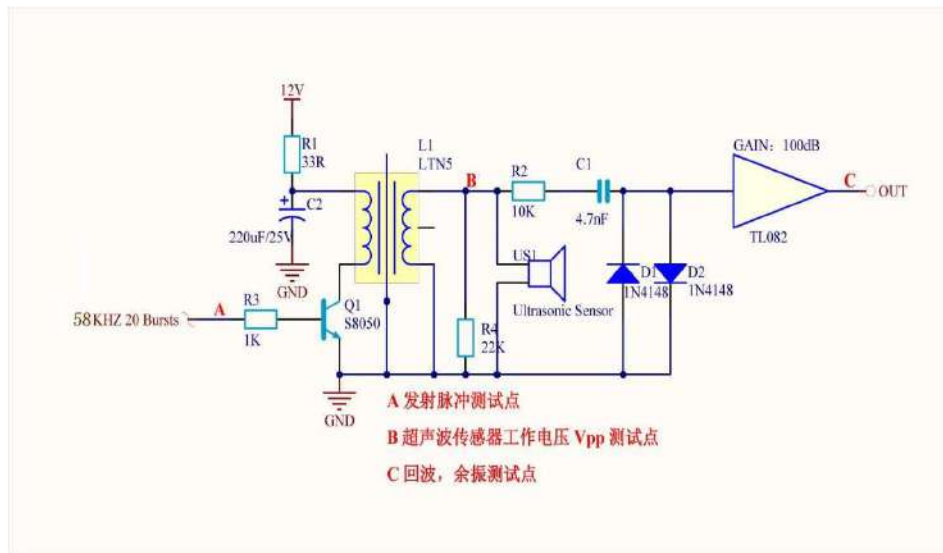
12V

R1
33R

C2
220uF/25V

GND

L1
LTN5

B

R2
10K

C1
4.7nF

GAIN：100dB

C

OUT

TL082

US1

Ultrasonic Sensor

D1
1N4148

D2
1N4148

58KHZ 20 Bursts

A

R3
1K

Q1
S8050

R4
22K

GND

A 发射脉冲测试点

B 超声波传感器工作电压 Vpp 测试点

C 回波，余振测试点